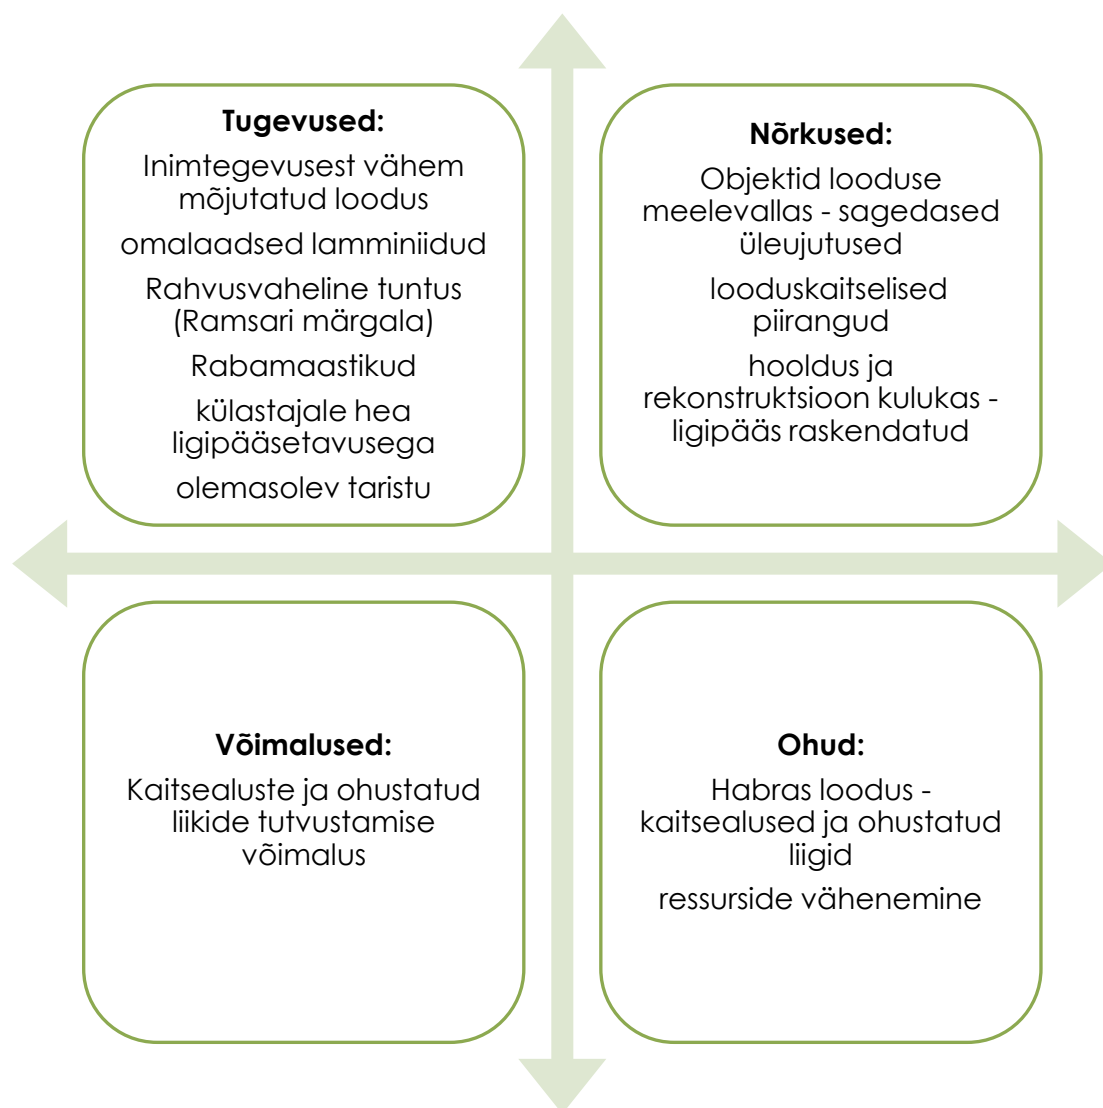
**Tugevused:**

Inimtegevusest vähem mõjutatud loodus

omalaadsed lamminiidud

Rahvusvaheline tuntus (Ramsari märgala)

Rabamaastikud

külastajale hea ligipääsetavusega

olemasolev taristu

**Nõrkused:**

Objektid looduse meelevallas - sagedased üleujutused

looduskaitselised piirangud

hooldus ja rekonstruktsioon kulukas - ligipääs raskendatud

**Võimalused:**

Kaitsealuste ja ohustatud liikide tutvustamise võimalus

**Ohud:**

Habras loodus - kaitsealused ja ohustatud liigid

ressurside vähenemine